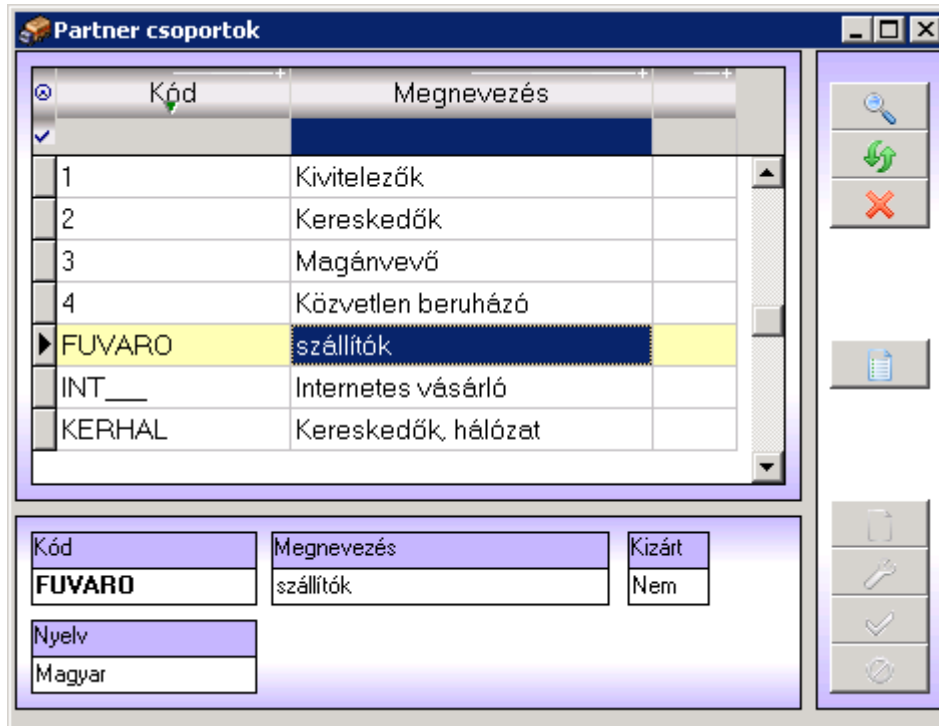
Partner csoportok

| Kód | Megnevezés |
|---|---|
| 1 | Kivitelezők |
| 2 | Kereskedők |
| 3 | Magánvevő |
| 4 | Közvetlen beruházó |
| FUVARO | szállítók |
| INT___ | Internetes vásárló |
| KERHAL | Kereskedők, hálózat |

Kód
FUVARO

Megnevezés
szállítók

Kizárt
Nem

Nyelv
Magyar